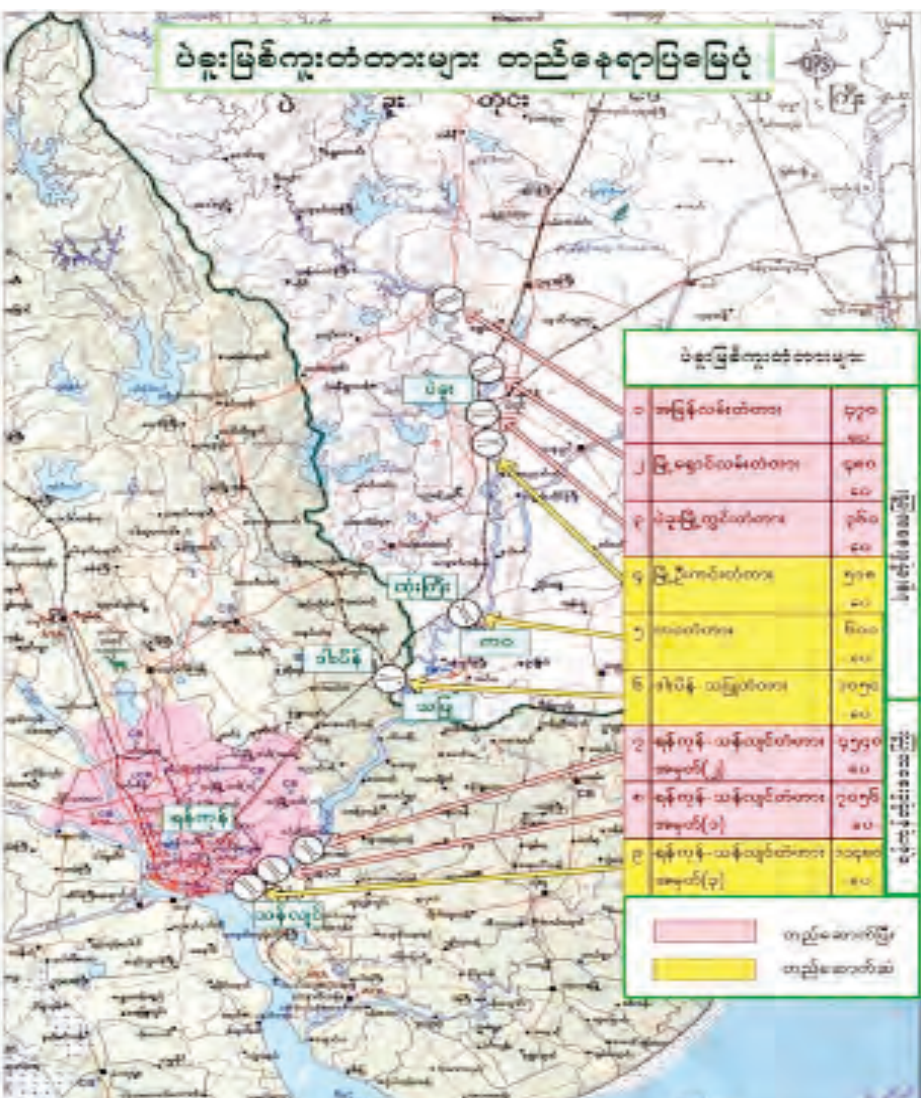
ပဲခူးမြစ်ကူးတံတားများ တည်နေရာပြမြေပုံ

ပဲခူး

တိုင်း

ပဲခူးမြစ်ကူးတံတားများ

| | | | |
|---|---|---|---|
| ၁ | အဖြူနီလမ်းတံတား | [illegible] | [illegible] |
| ၂ | မြို့ရှောင်လမ်းတံတား | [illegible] | |
| ၃ | ပဲခူးမြို့ကျွင်းတံတား | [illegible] | |
| ၄ | မြို့ဦးကင်းတံတား | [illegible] | |
| ၅ | ကဝတံတား | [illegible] | |
| ၆ | ဒါးပိန်-သဃ္ဃာတံတား | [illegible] | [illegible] |
| ၇ | ရန်ကုန်-သန်လျင်တံတား အမှတ်(၂) | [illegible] | |
| ၈ | ရန်ကုန်-သန်လျင်တံတား အမှတ်(၁) | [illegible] | |
| ၉ | ရန်ကုန်-သန်လျင်တံတား အမှတ်(၃) | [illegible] | |

တည်ဆောက်ပြီး

တည်ဆောက်ဆဲ

ပဲခူး

ဘားကိုင်

ဒါးပိန်

ကဝ

သဃ္ဃာ

ရန်ကုန်

သန်လျင်